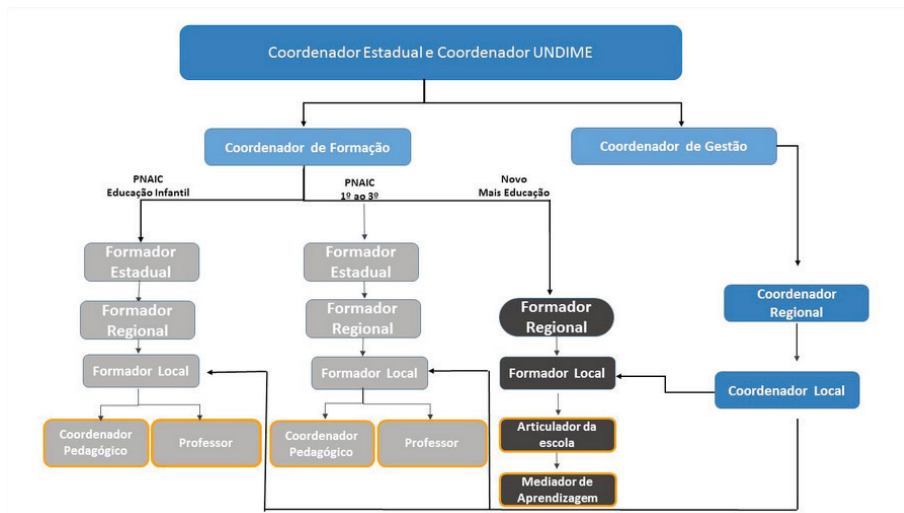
Coordenador Estadual e Coordenador UNDIME

Coordenador de Formação

Coordenador de Gestão

PNAIC
Educação Infantil

PNAIC
1º ao 3º

Novo
Mais Educação

Formador Estadual

Formador Regional

Formador Local

Coordenador Pedagógico

Professor

Formador Estadual

Formador Regional

Formador Local

Coordenador Pedagógico

Professor

Formador Regional

Formador Local

Articulador da escola

Mediador de Aprendizagem

Coordenador Regional

Coordenador Local